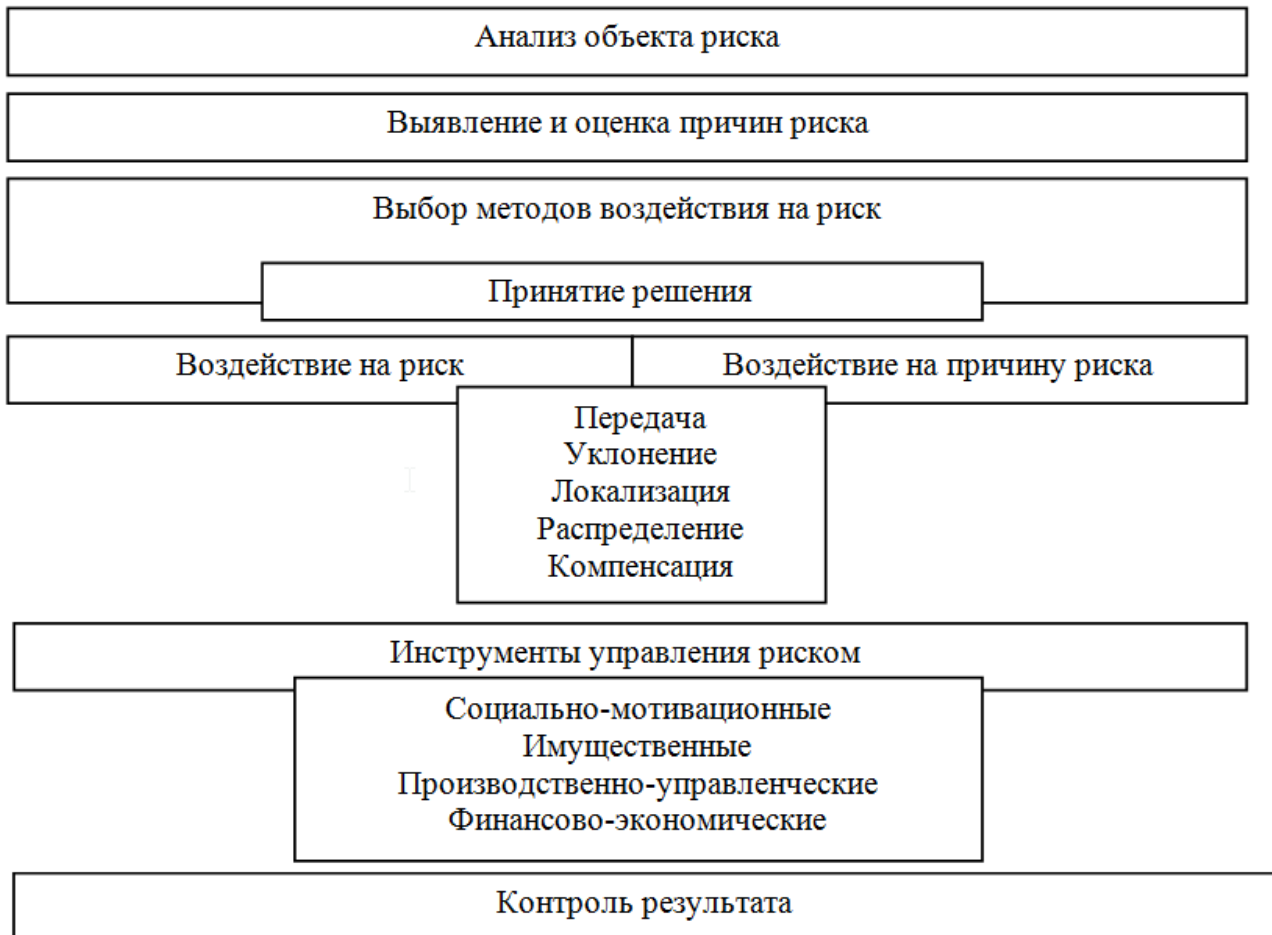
Анализ объекта риска

Выявление и оценка причин риска

Выбор методов воздействия на риск

Принятие решения

Воздействие на риск

Воздействие на причину риска

Передача
Уклонение
Локализация
Распределение
Компенсация

Инструменты управления риском

Социально-мотивационные
Имущественные
Производственно-управленческие
Финансово-экономические

Контроль результата